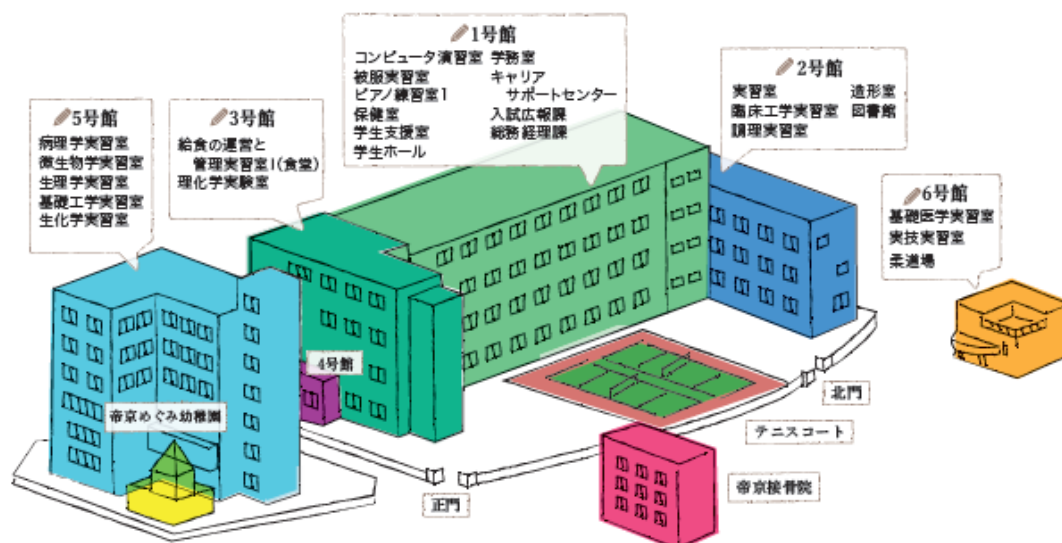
1号館
コンピュータ演習室
被服実習室
ピアノ練習室1
保健室
学生支援室
学生ホール
学務室
キャリア
サポートセンター
入試広報課
総務経理課

2号館
実習室
臨床工学実習室
調理実習室
造形室
図書館

5号館
病理学実習室
微生物学実習室
生理学実習室
基礎工学実習室
生化学実習室

3号館
給食の運営と
管理実習室1(食堂)
理化学実験室

6号館
基礎医学実習室
実技実習室
柔道場

4号館

帝京めぐみ幼稚園

北門

テニスコート

帝京接骨院

正門